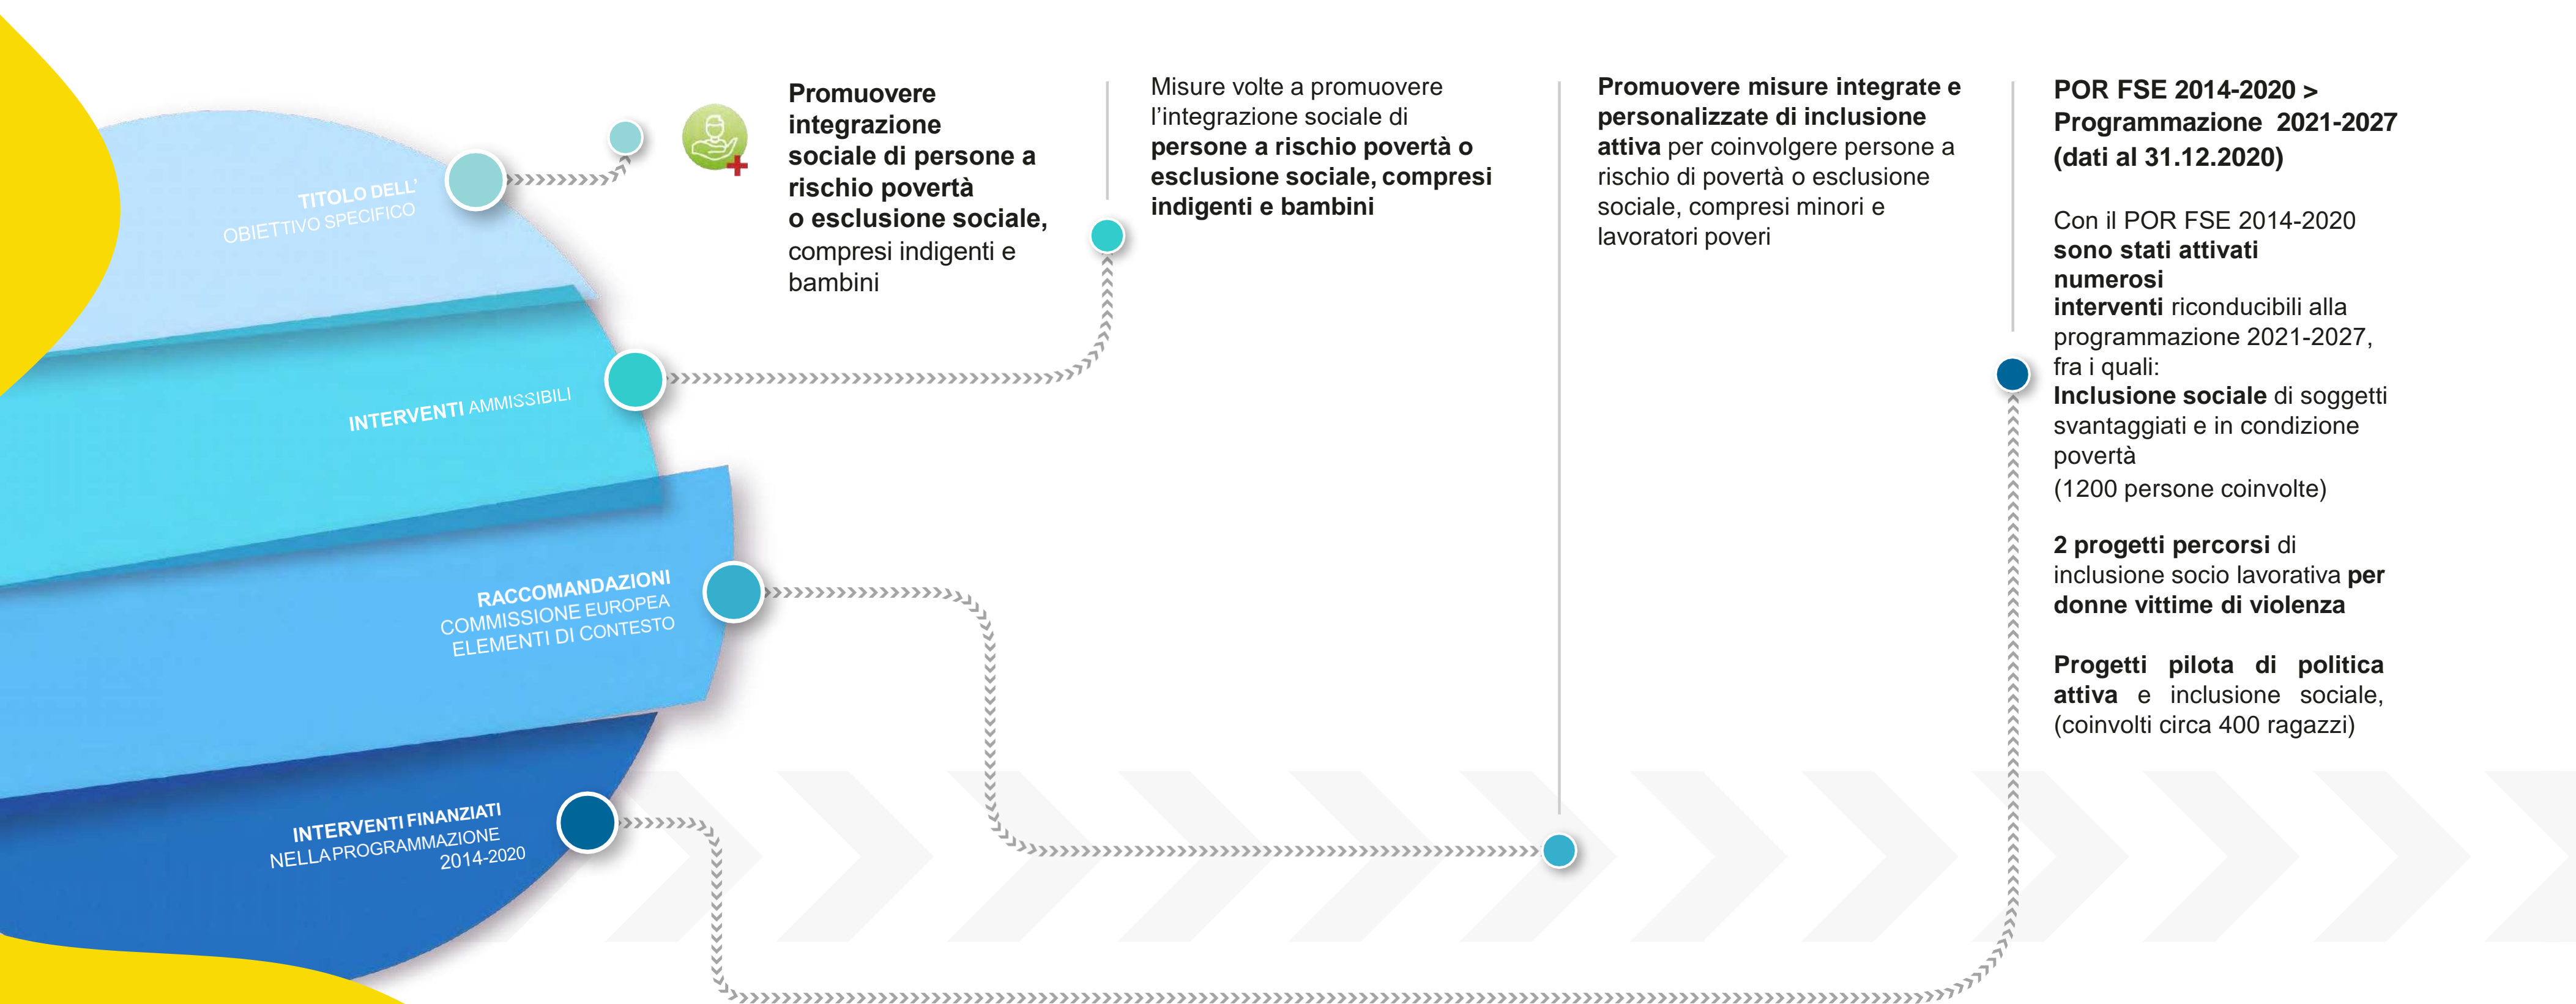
TITOLO DELL' OBIETTIVO SPECIFICO

INTERVENTI AMMISSIBILI

RACCOMANDAZIONI COMMISSIONE EUROPEA ELEMENTI DI CONTESTO

INTERVENTI FINANZIATI NELLA PROGRAMMAZIONE 2014-2020

Promuovere integrazione sociale di persone a rischio povertà o esclusione sociale, compresi indigenti e bambini

Misure volte a promuovere l'integrazione sociale di persone a rischio povertà o esclusione sociale, compresi indigenti e bambini

Promuovere misure integrate e personalizzate di inclusione attiva per coinvolgere persone a rischio di povertà o esclusione sociale, compresi minori e lavoratori poveri

POR FSE 2014-2020 > Programmazione 2021-2027 (dati al 31.12.2020)

Con il POR FSE 2014-2020 sono stati attivati numerosi interventi riconducibili alla programmazione 2021-2027, fra i quali:
Inclusione sociale di soggetti svantaggiati e in condizione povertà
(1200 persone coinvolte)

2 progetti percorsi di inclusione socio lavorativa per donne vittime di violenza

Progetti pilota di politica attiva e inclusione sociale, (coinvolti circa 400 ragazzi)